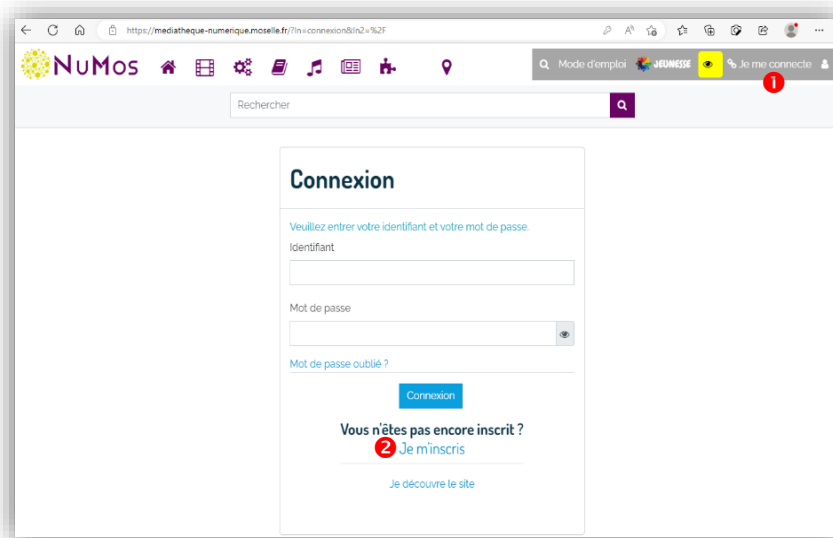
https://mediatheque-numerique.moselle.fr/?ln=connexion&ln2=%2F

NuMos

Mode d'emploi JEUNESSE Je me connecte 1

Rechercher

Connexion

Veuillez entrer votre identifiant et votre mot de passe.

Identifiant

Mot de passe

Mot de passe oublié ?

Connexion

Vous n'êtes pas encore inscrit ?

2 Je m'inscris

Je découvre le site